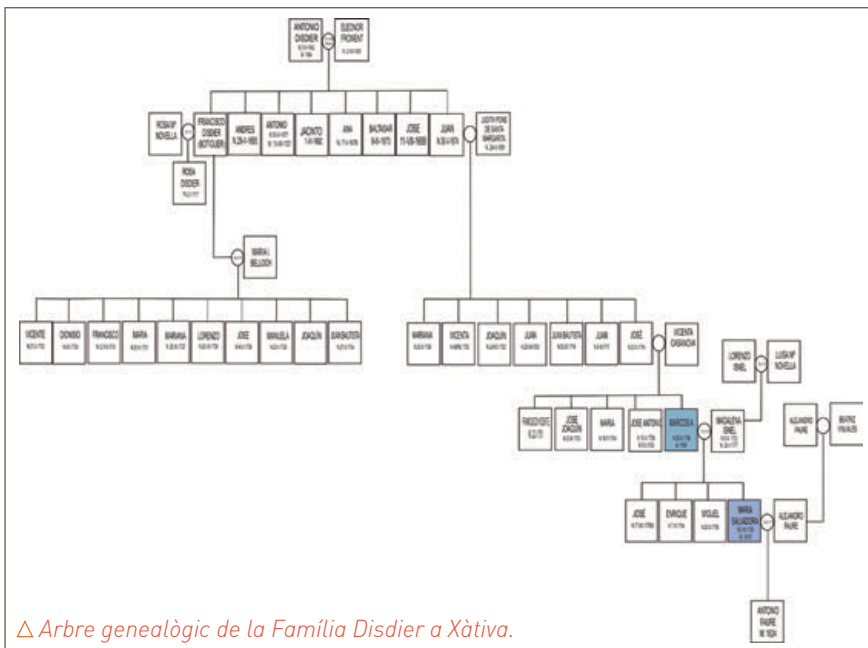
ANTONIO DISDIER
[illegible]

ELEONOR FROMENT
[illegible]

ROSA Mª NOVELLA

FRANCISCO DISDIER (BOTIGUER)

ANDRES N. 28-I-1655

ANTONIO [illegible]

JACINTO 1-VI-1662

ANA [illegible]

BALTASAR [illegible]

JOSE 11-VIII-1668

JUAN N. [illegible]

JUDITH PONS DE SANTA MARGARITA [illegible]

ROSA DISDIER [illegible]

MARIA I. BELLOCH

VICENTE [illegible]

DIONISIO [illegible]

FRANCISCO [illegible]

MARIA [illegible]

MARIANA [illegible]

LORENZO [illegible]

JOSE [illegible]

MANUELA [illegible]

JOAQUIN

JUAN BAUTISTA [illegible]

MARIANA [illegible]

VICENTA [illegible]

JOAQUIN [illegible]

JUAN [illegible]

JUAN BAUTISTA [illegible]

JUAN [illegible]

JOSE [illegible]

VICENTA CASANOVA

LORENZO ENEL

LUISA Mª NOVELLA

FRANCISCO VICENTE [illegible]

JOSE JOAQUIN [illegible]

MARIA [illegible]

JOSE ANTONIO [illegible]

MARCOS A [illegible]

MAGDALENA ENEL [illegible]

ALEJANDRO FAURE

BEATRIZ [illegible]

JOSE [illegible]

ENRIQUE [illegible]

MIGUEL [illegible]

MARIA SALVADORA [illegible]

ALEJANDRO FAURE

ANTONIO FAURE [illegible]

△ Arbre genealògic de la Família Disdier a Xàtiva.